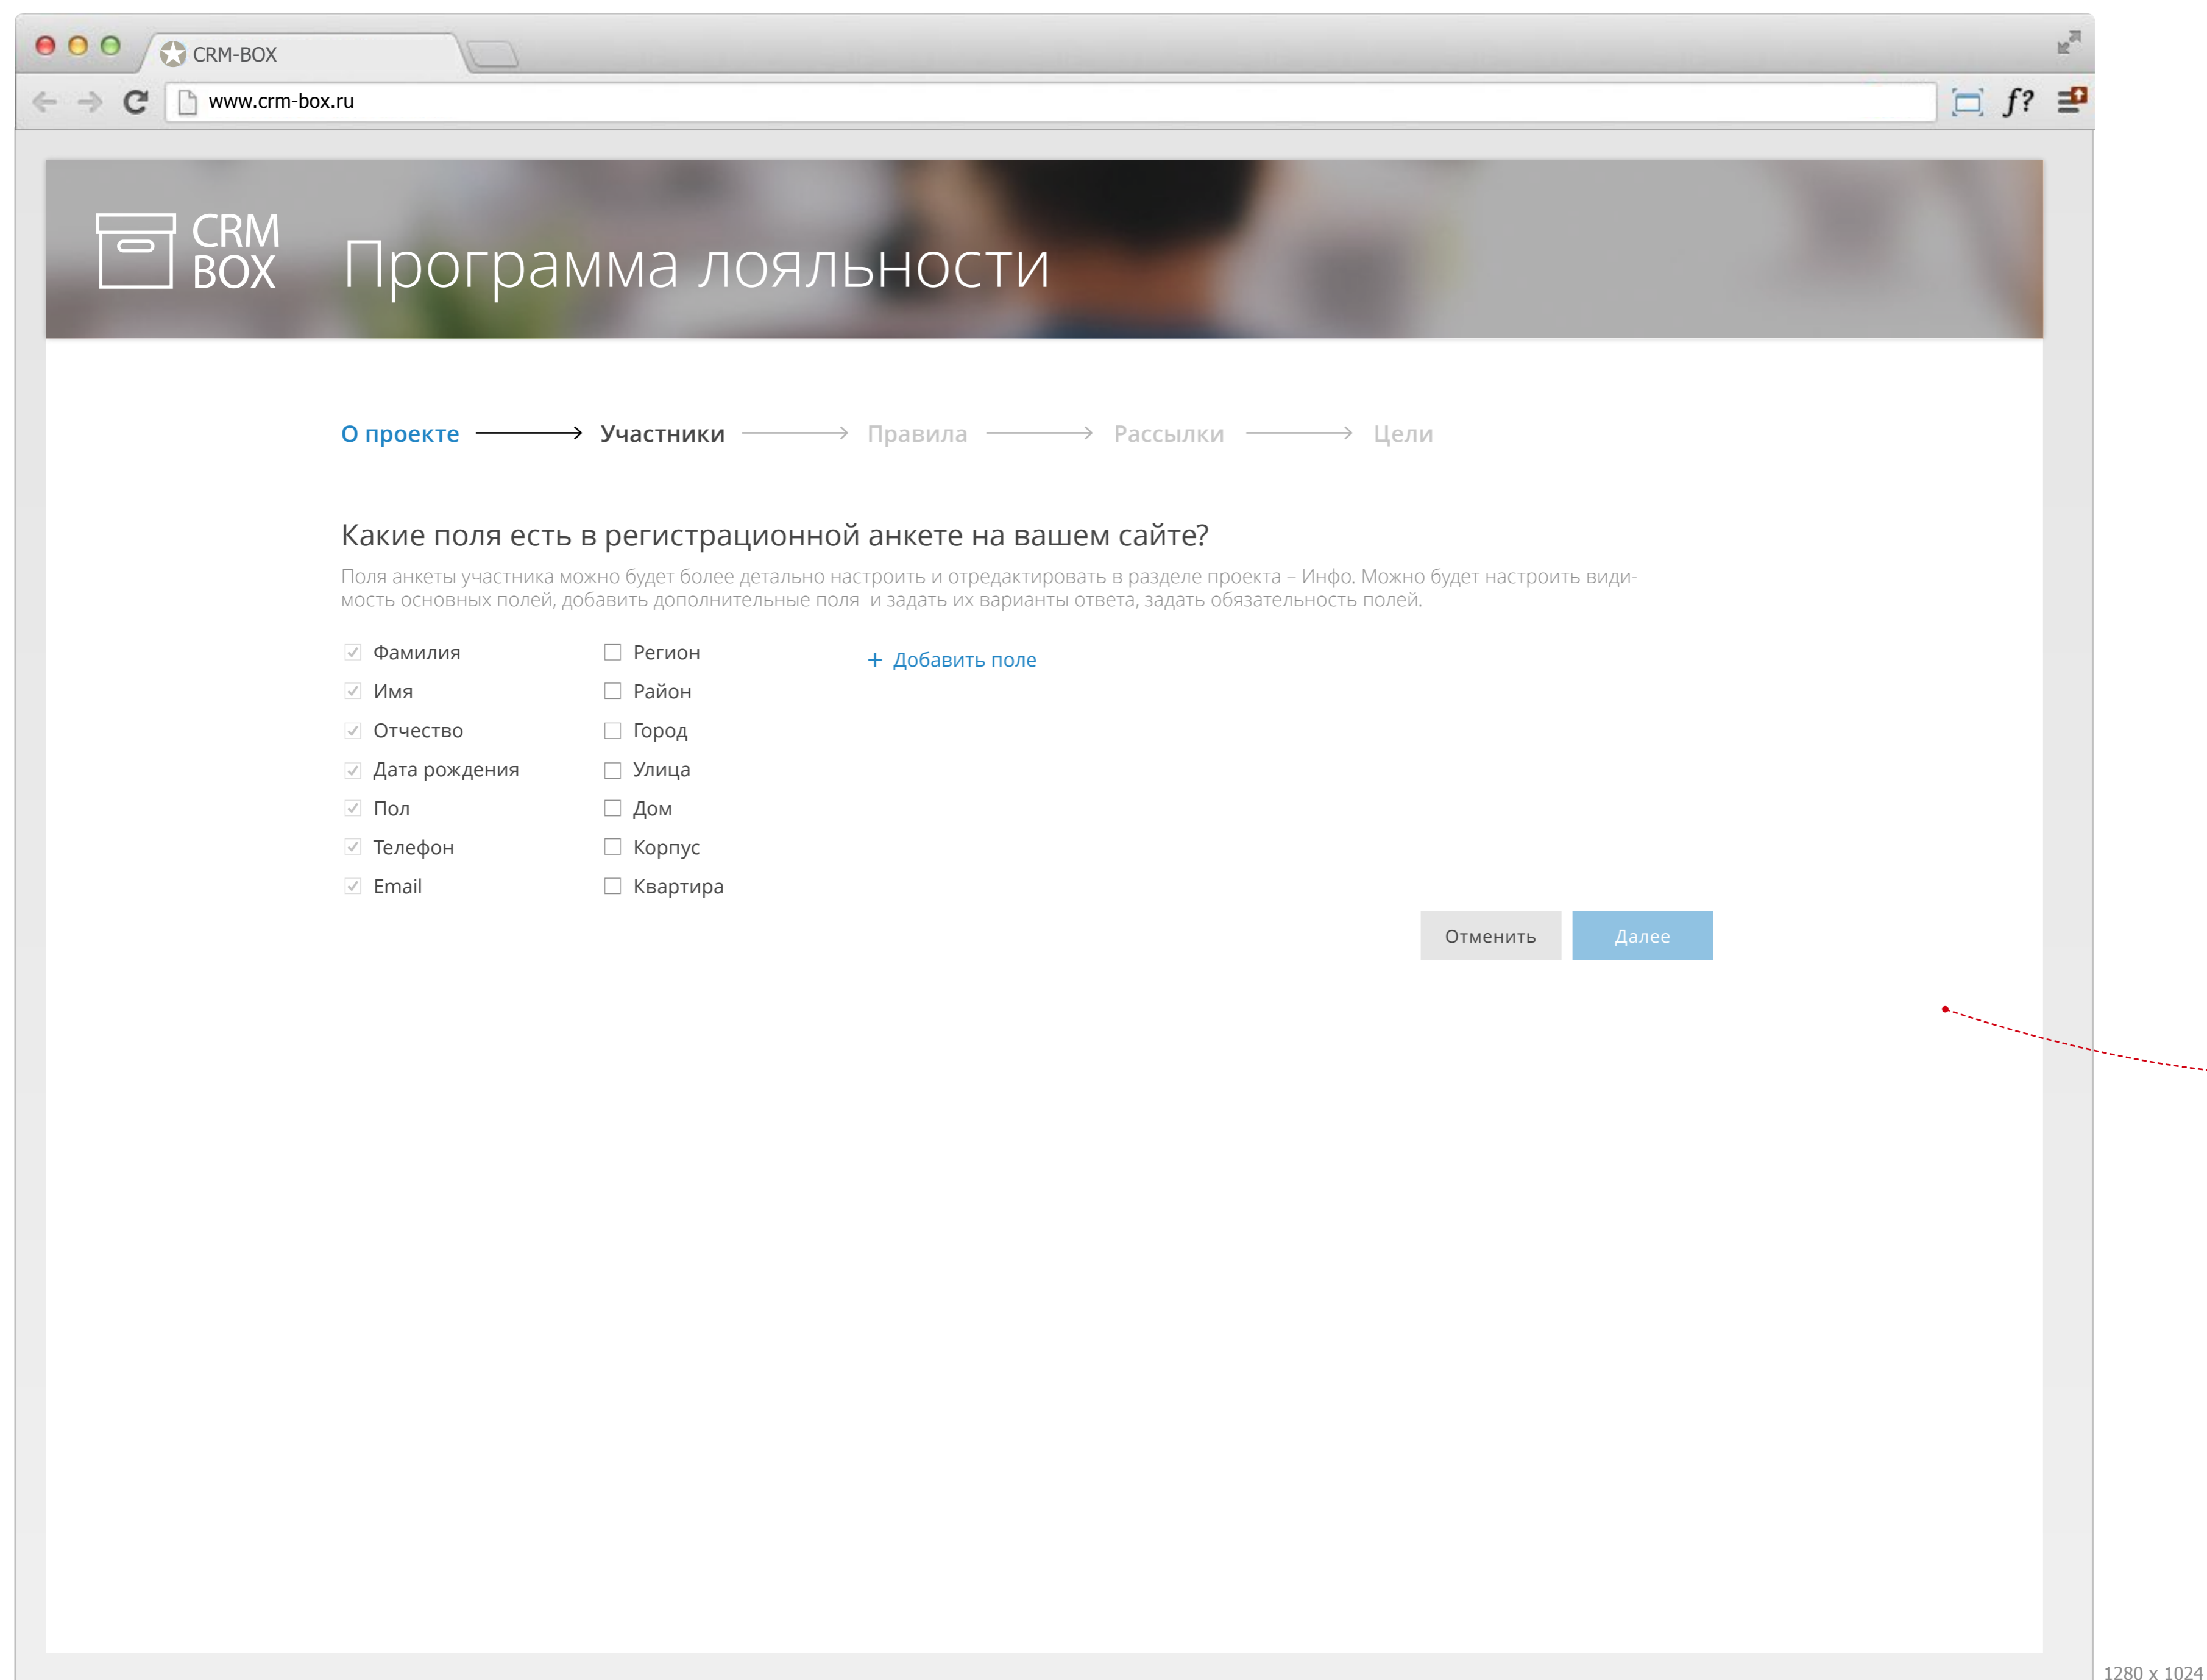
CRM-BOX

www.crm-box.ru

CRM BOX

Программа лояльности

О проекте → Участники → Правила → Рассылки → Цели

Какие поля есть в регистрационной анкете на вашем сайте?

Поля анкеты участника можно будет более детально настроить и отредактировать в разделе проекта – Инфо. Можно будет настроить видимость основных полей, добавить дополнительные поля и задать их варианты ответа, задать обязательность полей.

Фамилия
Имя
Отчество
Дата рождения
Пол
Телефон
Email

Регион
Район
Город
Улица
Дом
Корпус
Квартира

+ Добавить поле

Отменить
Далее

1280 x 1024